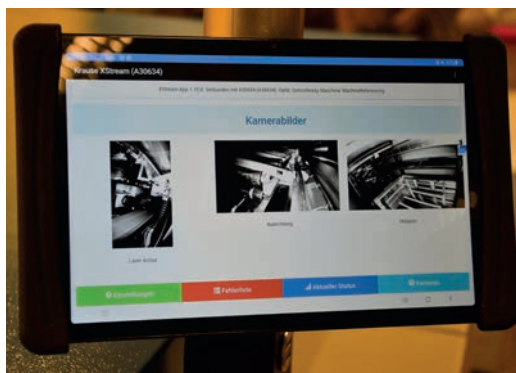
Krause XStream (A30634)

XStream App 1.17.0. Verbunden mit A30634 (A30634). Optik: Optionfinity Maschine: Maschinenbezeichnung

Kamerabilder

Laser Achse

Ausrichtung

Wagen

Einstellungen

Fehlerliste

Aktueller Status

Kameras